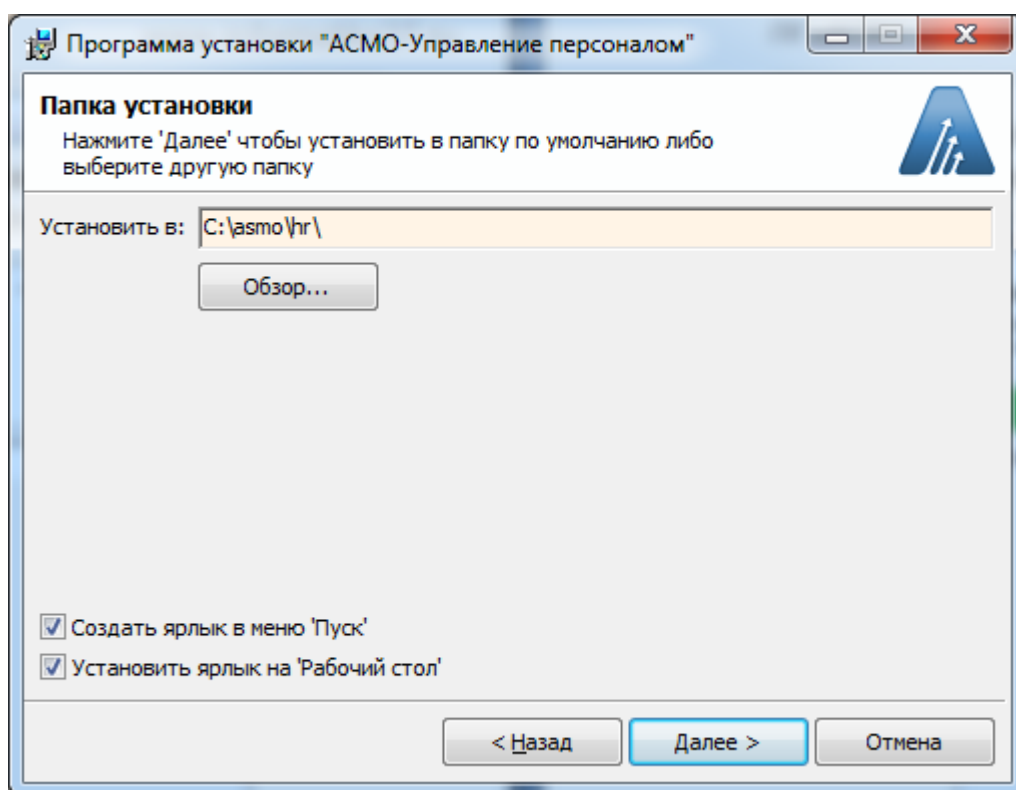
Программа установки "АСМО-Управление персоналом"

Папка установки
Нажмите 'Далее' чтобы установить в папку по умолчанию либо выберите другую папку

Установить в: C:\asmo\hr\

Обзор...

Создать ярлык в меню 'Пуск'
Установить ярлык на 'Рабочий стол'

< Назад
Далее >
Отмена